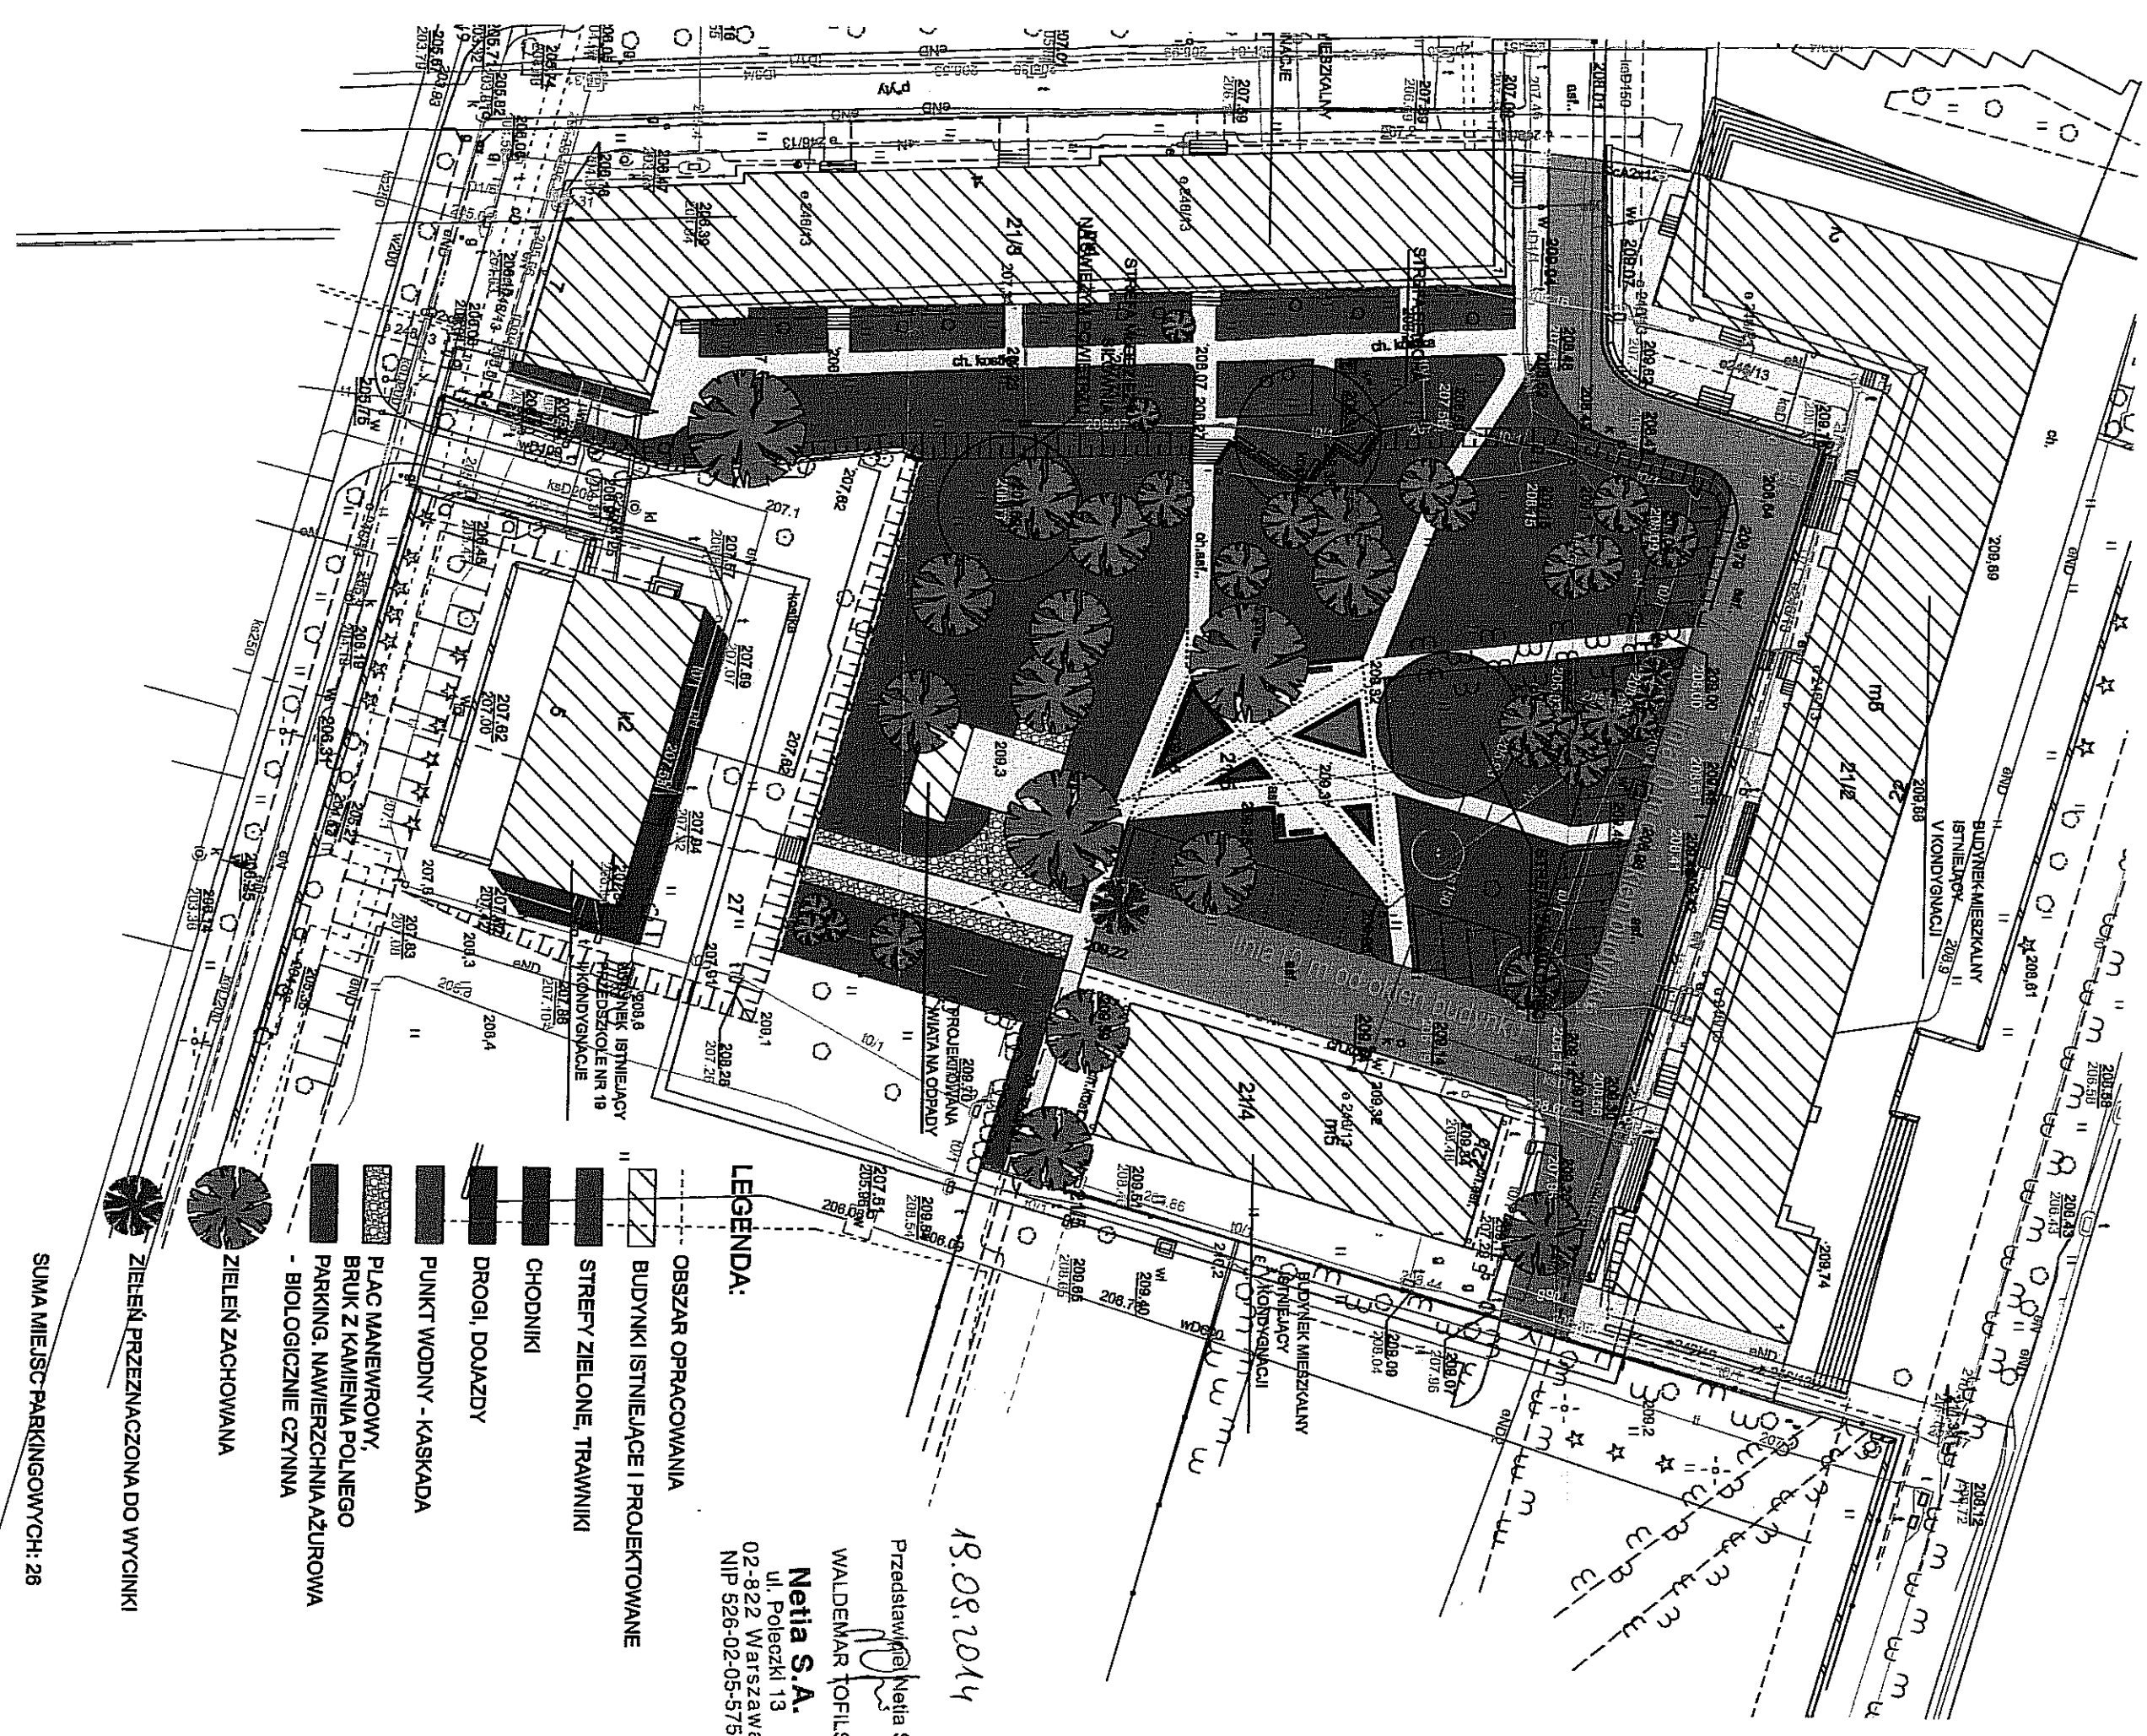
LEGENDA:
OBSZAR OPRACOWANIA
BUDYNKI ISTNIEJĄCE I PROJEKTOWANE
STREFY ZIELONE, TRAWNIKI
CHODNIKI
DROGI, DOJAZDY
PUNKT WODNY - KASKADA
PLAC MANEWROWY, BRUK Z KAMIENIA POLNEGO
PARKING, NAWIERZCHNIA AŻUROWA - BIOLOGICZNIE CZYNNA
ZIELEŃ ZACHOWANA
ZIELEŃ PRZEZNACZONA DO WYCINKI
SUMA MIEJSC PARKINGOWYCH: 26

18.08.2014
Przedstawiciel Netia S
WALDEMAR TOFILS
Netia S.A.
ul. Poleczki 13
02-822 Warszawa
NIP 526-02-05-575

BUDYNEK MIESZKALNY ISTNIEJĄCY V KONDYGNACJI
BUDYNEK MIESZKALNY ISTNIEJĄCY V KONDYGNACJI
BUDYNEK ISTNIEJĄCY PRZEDSZKOLE NR 19 II KONDYGNACJE
PROJEKTOWANA WIATA NA ODPADY
linia 10 m od okien budynku
ch. kostka
ch. asf.
21/8
21/2
21/4
27
208,9
209,3
209.74
208,01
208.69